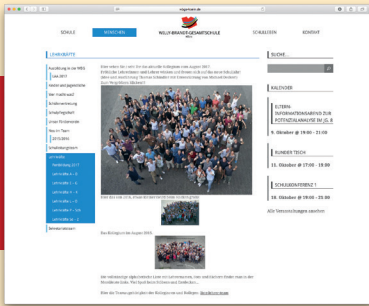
SCHULE MENSCHEN WILLY-BRANDT-GESAMTSCHULE SCHULLEBEN KONTAKT

LEHRKRÄFTE

SUCHE...

KALENDER

ELTERN-INFORMATIONSABEND ZUR POTENZIALANALYSE IM JG. 8

9. Oktober @ 19:00 - 21:00

RUNDER TISCH

11. Oktober @ 17:00 - 19:00

SCHULKONFERENZ 1

14. Oktober @ 19:00 - 21:00

Alle Veranstaltungen ansehen

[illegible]